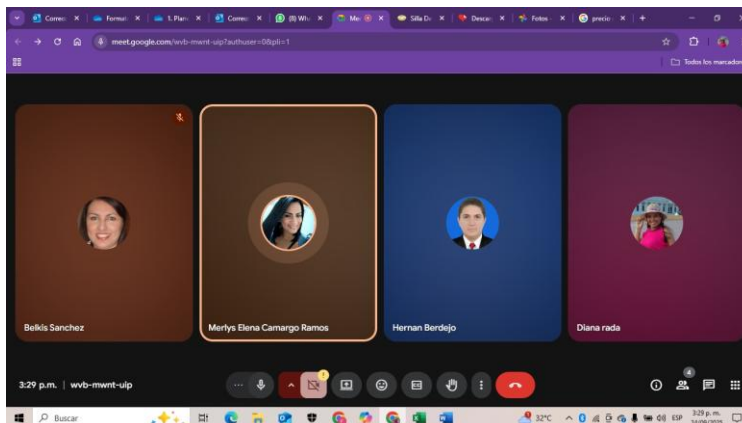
Correo | Formul | 1. Plan | Correo | (8) Wh | Me | Silla D | Descar | Fotos | precio | +

meet.google.com/wvb-mwnt-uip?authuser=0&pli=1

Todos los marcadores

Belkis Sanchez

Merlys Elena Camargo Ramos

Hernan Berdejo

Diana rada

3:29 p.m. | wvb-mwnt-uip

4

Buscar

32°C

ESP

3:29 p. m.
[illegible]